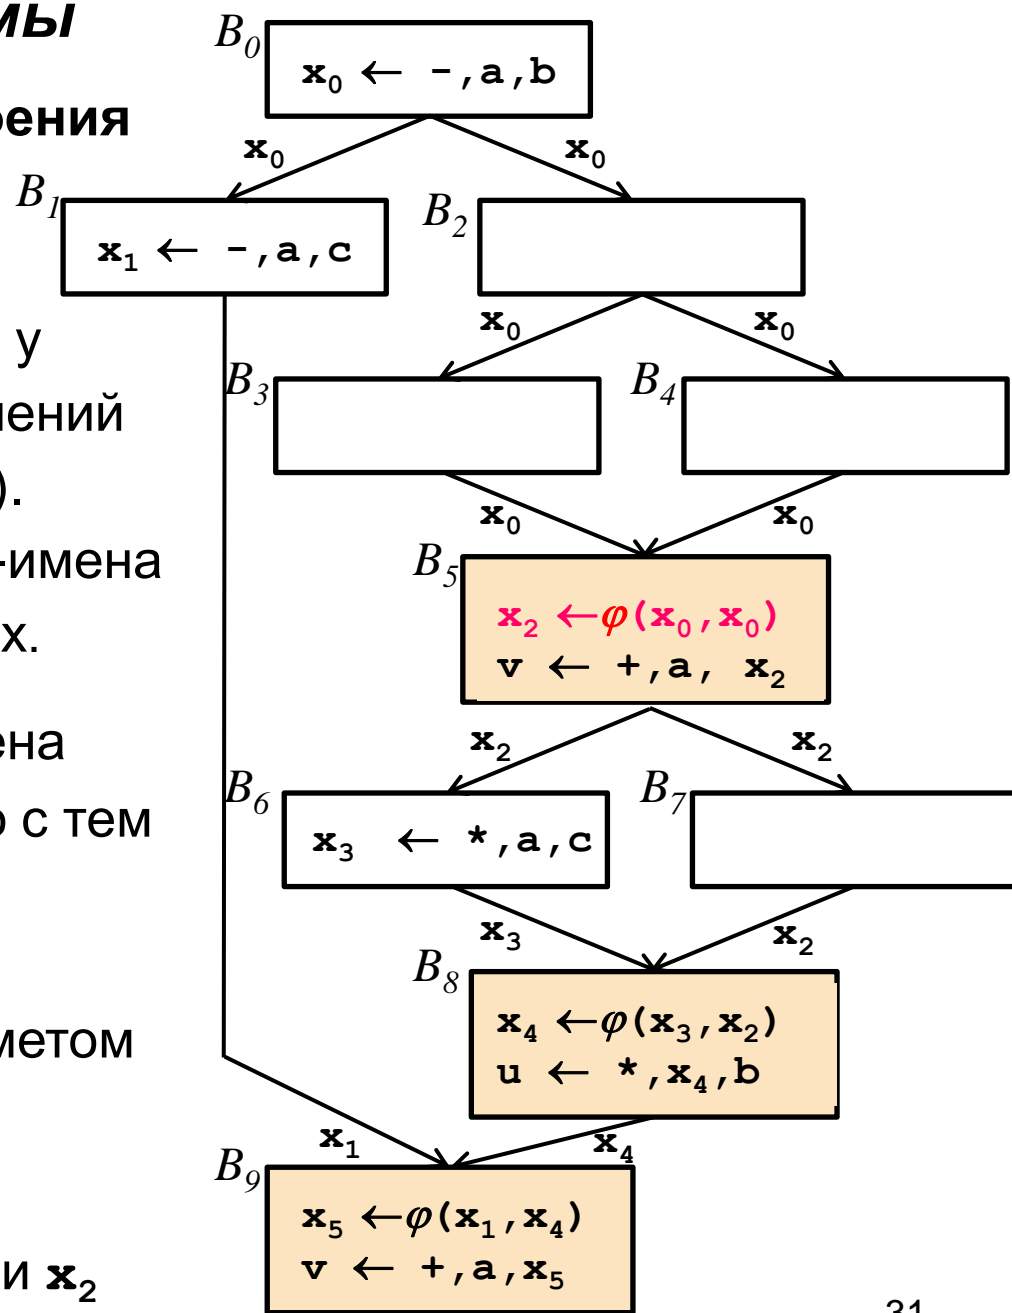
мы

рения

у

ений

).

-имена

х.

ена

с тем

метом

и $x_2$

$B_0$
$x_0 \leftarrow -,a,b$

$x_0$

$x_0$

$B_1$
$x_1 \leftarrow -,a,c$

$B_2$

$x_0$

$x_0$

$B_3$

$B_4$

$x_0$

$x_0$

$B_5$
$x_2 \leftarrow \varphi(x_0,x_0)$
$v \leftarrow +,a, x_2$

$x_2$

$x_2$

$B_6$
$x_3 \leftarrow *,a,c$

$B_7$

$x_3$

$x_2$

$B_8$
$x_4 \leftarrow \varphi(x_3,x_2)$
$u \leftarrow *,x_4,b$

$x_1$

$x_4$

$B_9$
$x_5 \leftarrow \varphi(x_1,x_4)$
$v \leftarrow +,a,x_5$

31